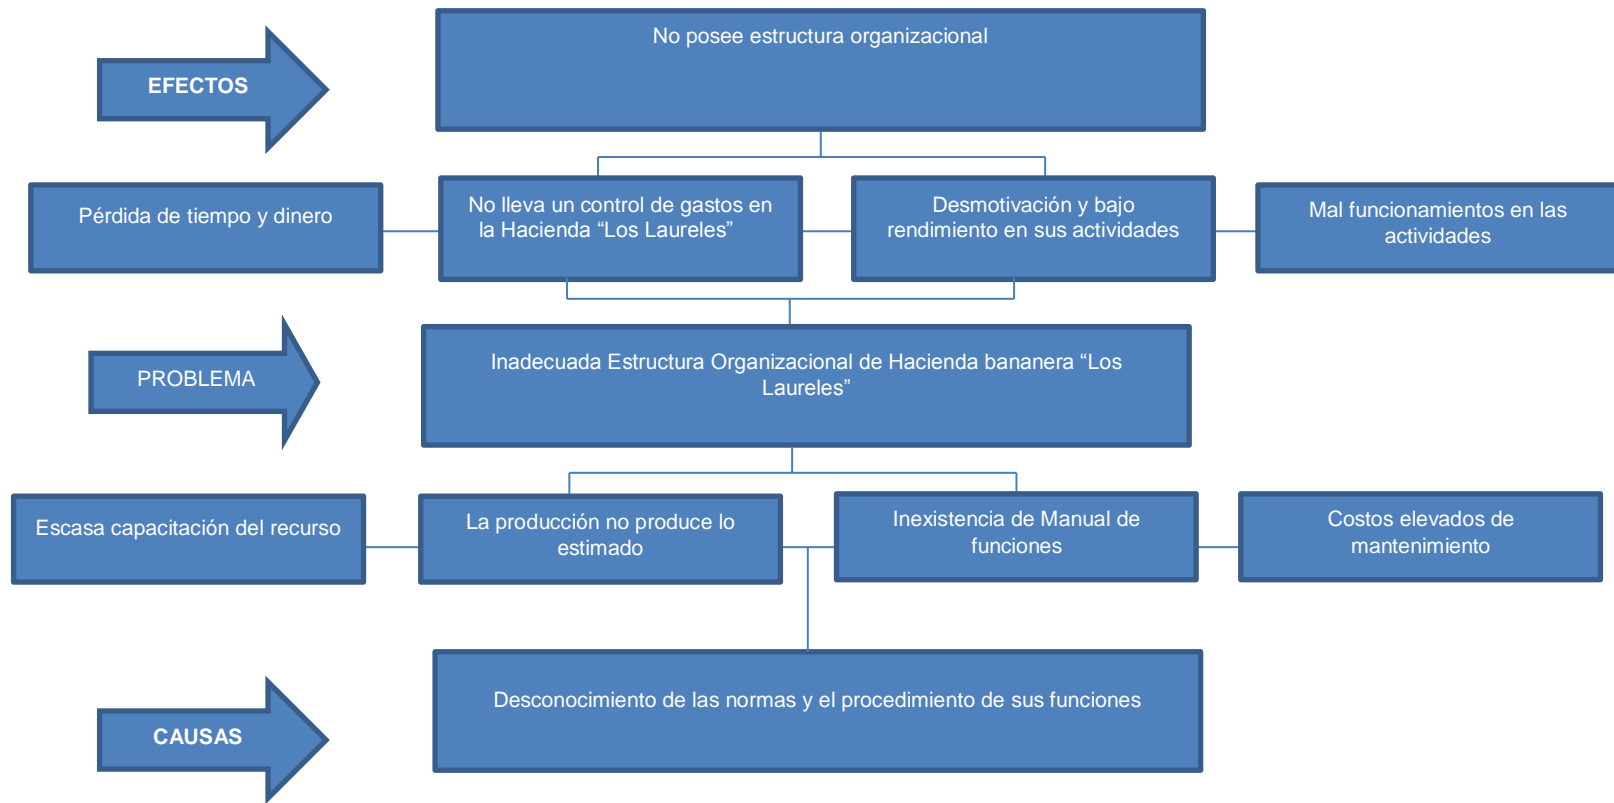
EFECTOS

No posee estructura organizacional

Pérdida de tiempo y dinero

No lleva un control de gastos en la Hacienda “Los Laureles”

Desmotivación y bajo rendimiento en sus actividades

Mal funcionamientos en las actividades

PROBLEMA

Inadecuada Estructura Organizacional de Hacienda bananera “Los Laureles”

Escasa capacitación del recurso

La producción no produce lo estimado

Inexistencia de Manual de funciones

Costos elevados de mantenimiento

CAUSAS

Desconocimiento de las normas y el procedimiento de sus funciones